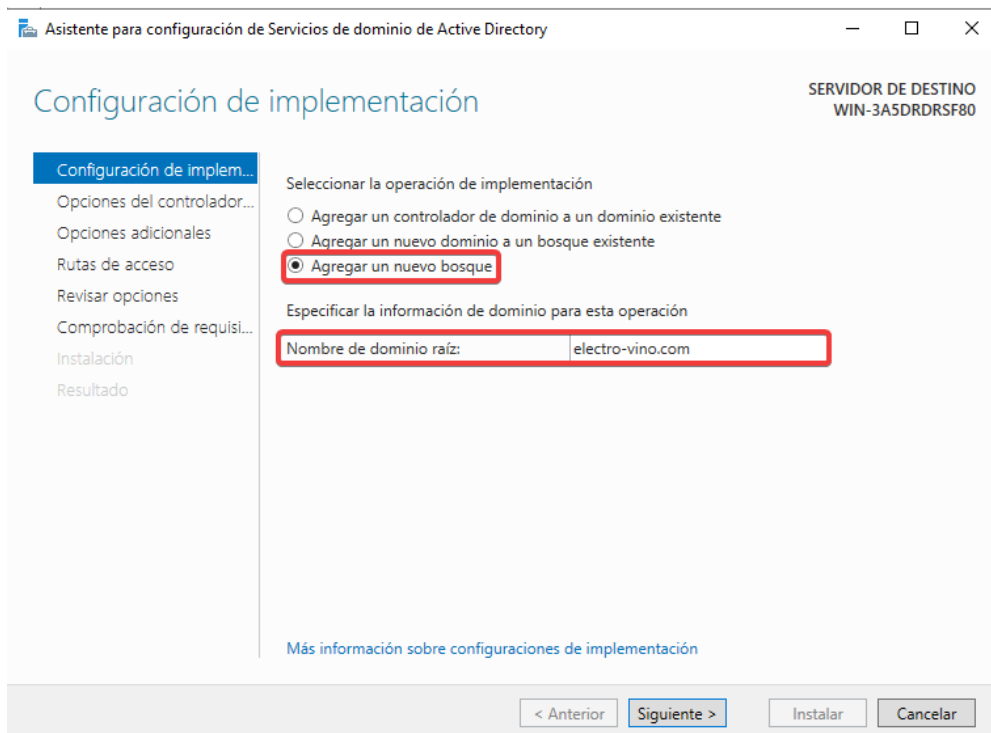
Asistente para configuración de Servicios de dominio de Active Directory

Configuración de implementación

SERVIDOR DE DESTINO
WIN-3A5DRDRSF80

Configuración de implem...
Opciones del controlador...
Opciones adicionales
Rutas de acceso
Revisar opciones
Comprobación de requisi...
Instalación
Resultado

Seleccionar la operación de implementación
Agregar un controlador de dominio a un dominio existente
Agregar un nuevo dominio a un bosque existente
Agregar un nuevo bosque

Especificar la información de dominio para esta operación

| Nombre de dominio raíz: | electro-vino.com |
|---|---|

Más información sobre configuraciones de implementación

< Anterior | Siguiente > | Instalar | Cancelar